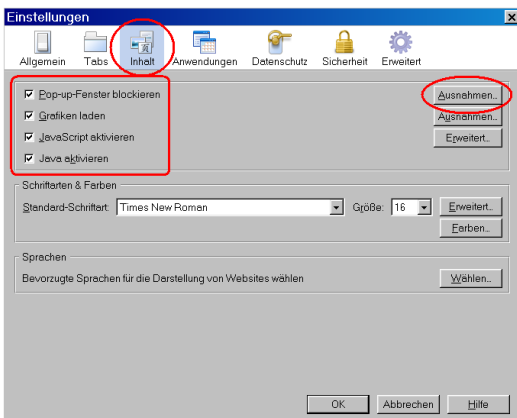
Einstellungen

Allgemein Tabs Inhalt Anwendungen Datenschutz Sicherheit Erweitert

☑ Pop-up-Fenster blockieren
Ausnahmen...

☑ Grafiken laden
Ausnahmen...

☑ JavaScript aktivieren
Erweitert...

☑ Java aktivieren

Schriftarten & Farben

Standard-Schriftart: Times New Roman Größe: 16
Erweitert...
Farben...

Sprachen

Bevorzugte Sprachen für die Darstellung von Websites wählen
Wählen...

OK Abbrechen Hilfe